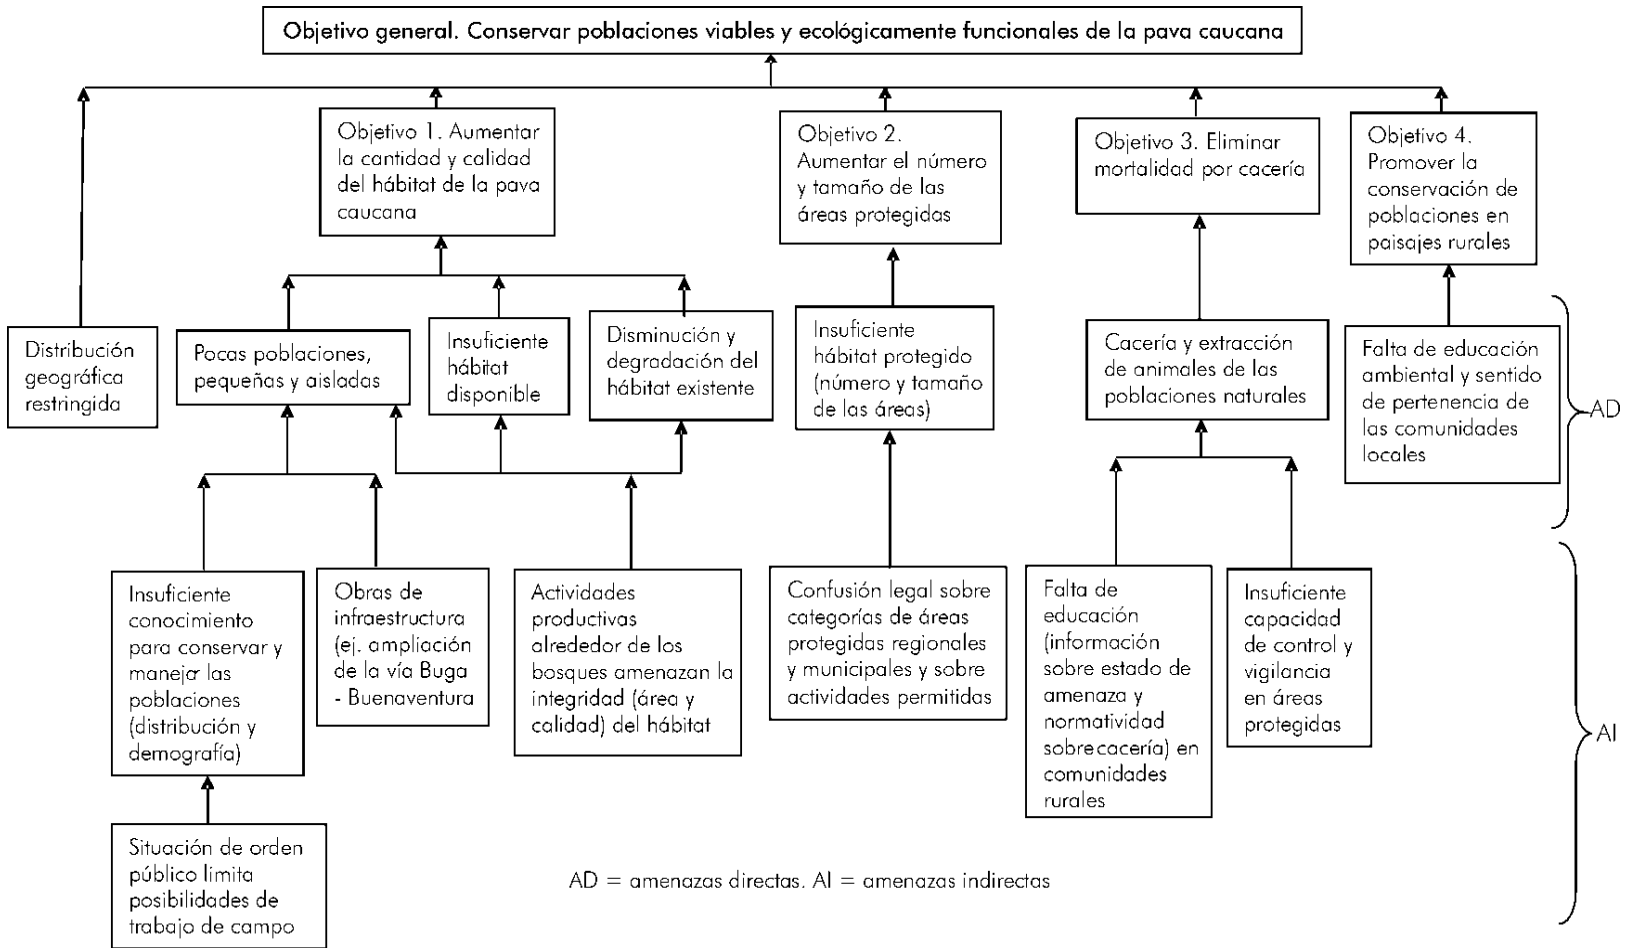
Objetivo general. Conservar poblaciones viables y ecológicamente funcionales de la pava caucana

Objetivo 1. Aumentar la cantidad y calidad del hábitat de la pava caucana

Objetivo 2. Aumentar el número y tamaño de las áreas protegidas

Objetivo 3. Eliminar mortalidad por cacería

Objetivo 4. Promover la conservación de poblaciones en paisajes rurales

Distribución geográfica restringida

Pocas poblaciones, pequeñas y aisladas

Insuficiente hábitat disponible

Disminución y degradación del hábitat existente

Insuficiente hábitat protegido (número y tamaño de las áreas)

Cacería y extracción de animales de las poblaciones naturales

Falta de educación ambiental y sentido de pertenencia de las comunidades locales

AD

Insuficiente conocimiento para conservar y manejar las poblaciones (distribución y demografía)

Obras de infraestructura (ej. ampliación de la vía Buga - Buenaventura

Actividades productivas alrededor de los bosques amenazan la integridad (área y calidad) del hábitat

Confusión legal sobre categorías de áreas protegidas regionales y municipales y sobre actividades permitidas

Falta de educación (información sobre estado de amenaza y normatividad sobrecacería) en comunidades rurales

Insuficiente capacidad de control y vigilancia en áreas protegidas

AI

Situación de orden público limita posibilidades de trabajo de campo

AD = amenazas directas. AI = amenazas indirectas